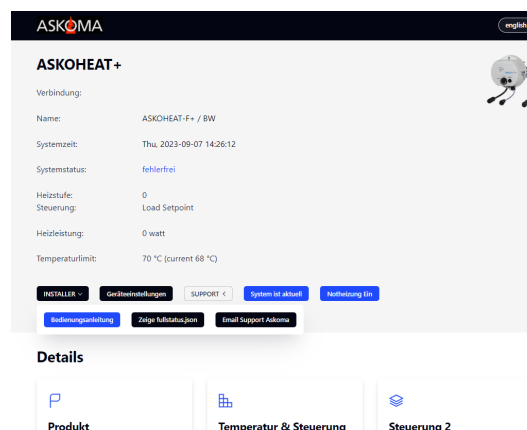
ASKOMA

english

ASKOHEAT+

Verbindung:

Name: ASKOHEAT-F+ / BW

Systemzeit: Thu, 2023-09-07 14:26:12

Systemstatus: fehlerfrei

Heizstufe: 0
Steuerung: Load Setpoint

Heizleistung: 0 watt

Temperaturlimit: 70 °C (current 68 °C)

INSTALLER ∨ Geräteeinstellungen SUPPORT < System ist aktuell Notheizung Ein

Bedienungsanleitung Zeige fullstatus.json Email Support Askoma

Details

Produkt

Temperatur & Steuerung

Steuerung 2